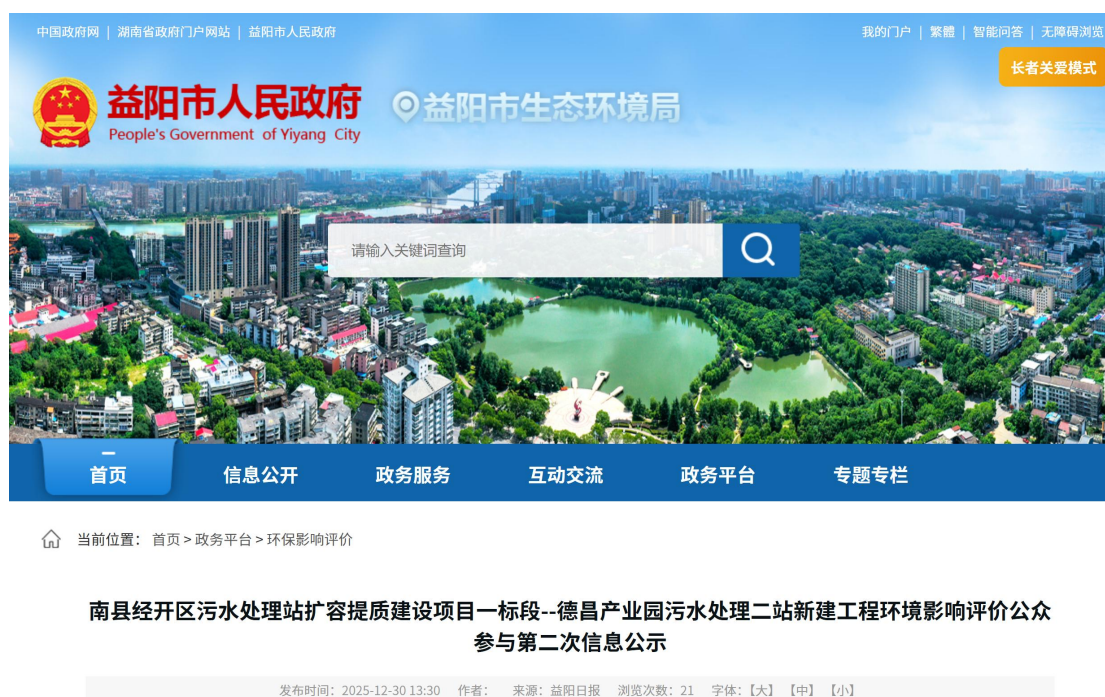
中国政府网 | 湖南省政府门户网站 | 益阳市人民政府

我的门户 | 繁體 | 智能问答 | 无障碍浏览

长者关爱模式

益阳市人民政府
People's Government of Yiyang City

益阳市生态环境局

请输入关键词查询

首页　信息公开　政务服务　互动交流　政务平台　专题专栏

当前位置：首页 > 政务平台 > 环保影响评价

南县经开区污水处理站扩容提质建设项目一标段--德昌产业园污水处理二站新建工程环境影响评价公众参与第二次信息公示

发布时间：2025-12-30 13:30　作者：　来源：益阳日报　浏览次数：21　字体：【大】【中】【小】